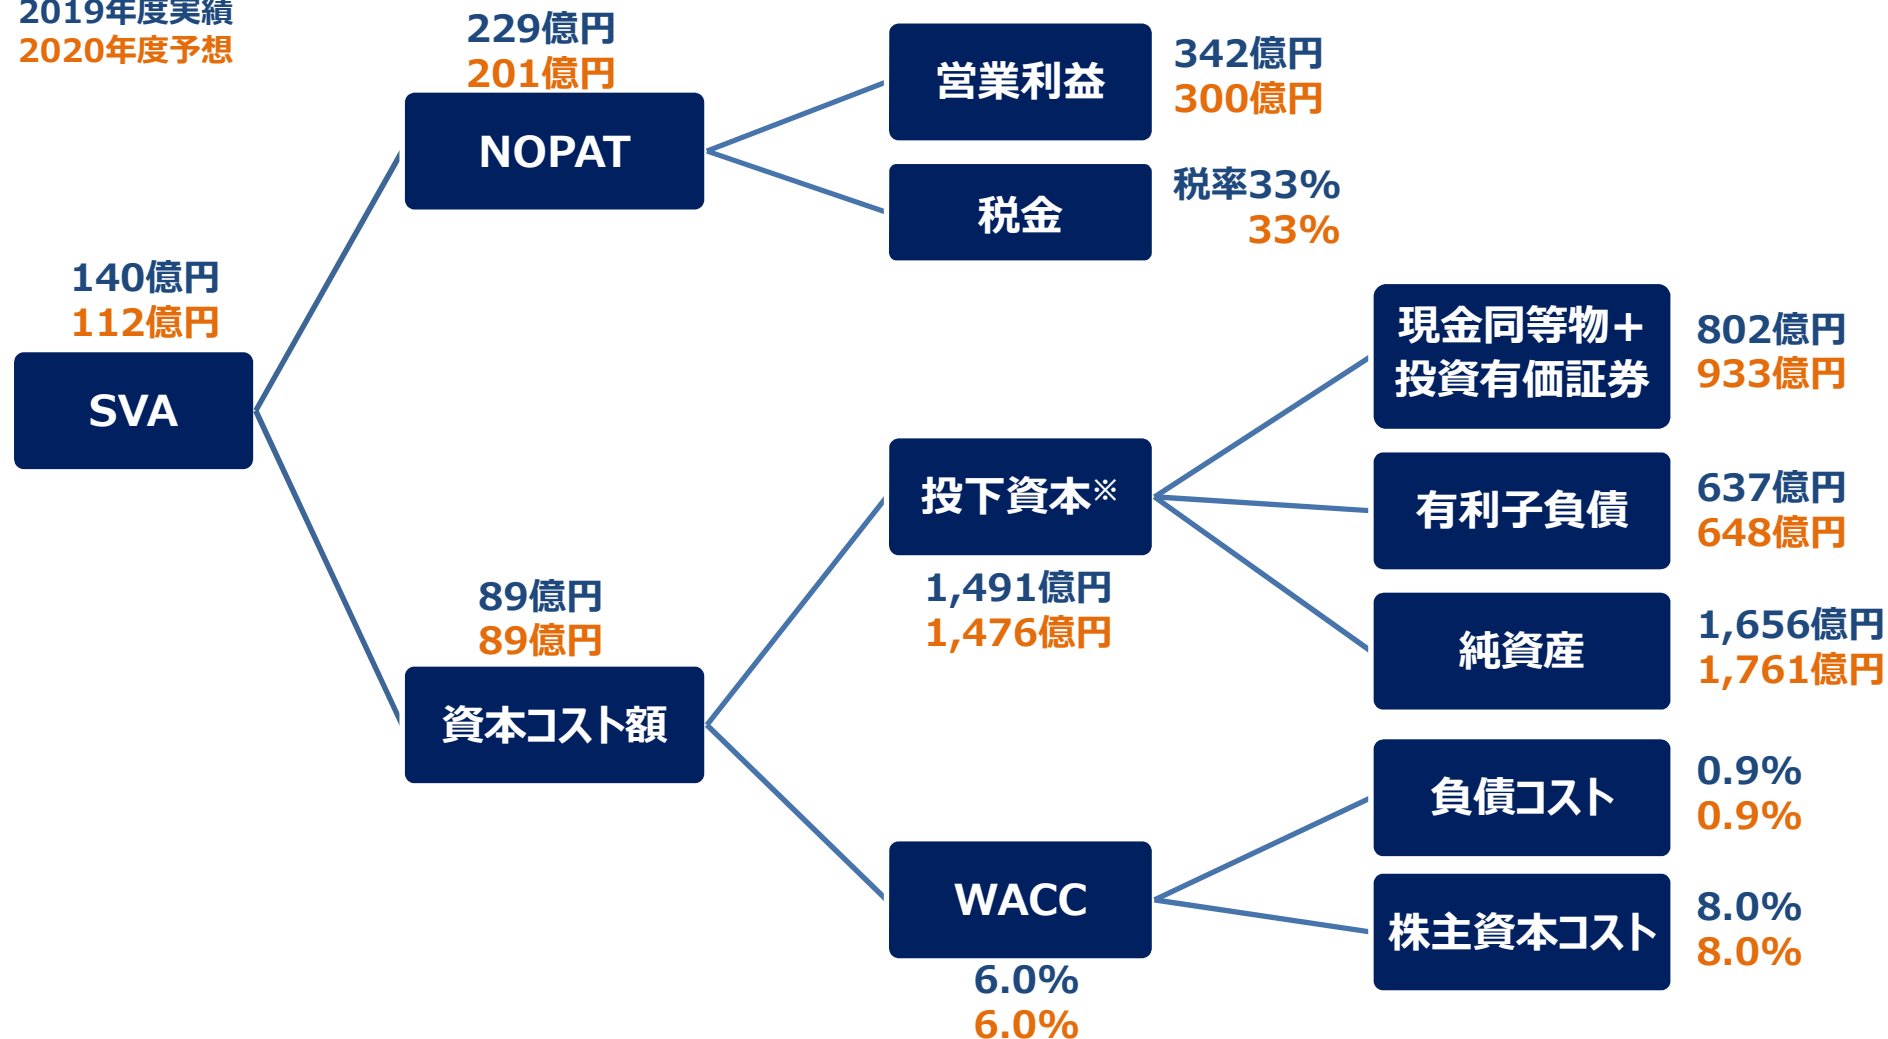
2019年度実績
2020年度予想

140億円
112億円
SVA

229億円
201億円
NOPAT

営業利益
342億円
300億円

税金
税率33%
33%

89億円
89億円
資本コスト額

投下資本※
1,491億円
1,476億円

現金同等物＋投資有価証券
802億円
933億円

有利子負債
637億円
648億円

純資産
1,656億円
1,761億円

WACC
6.0%
6.0%

負債コスト
0.9%
0.9%

株主資本コスト
8.0%
8.0%